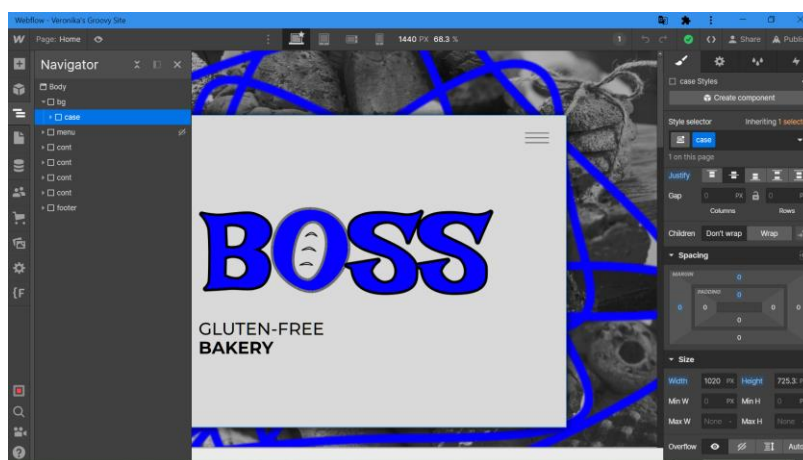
Webflow - Veronika's Groovy Site

W Page: Home

1440 PX 68.3 %

1

Share Publi

Navigator

Body
bg
case
menu
cont
cont
cont
cont
footer

{F

BOSS

GLUTEN-FREE
BAKERY

case Styles

Create component

Style selector Inheriting 1 select

case

1 on this page

Justify

Gap 0 PX 0

Columns Rows

Children Don't wrap Wrap

Spacing

MARGIN 0

PADDING 0

0 0 0

0

0

Size

Width 1020 PX Height 725.3

Min W 0 PX Min H 0

Max W None Max H None

Overflow Auto